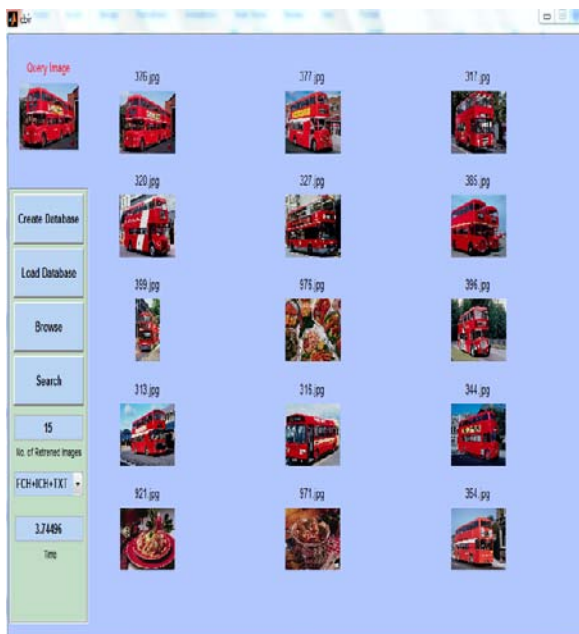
cbir

Query Image

Create Database

Load Database

Browse

Search

15

No. of Retrieved Images

FCH+ICH+TXT

3.74496

Time

376.jpg

377.jpg

317.jpg

320.jpg

327.jpg

385.jpg

399.jpg

975.jpg

396.jpg

313.jpg

316.jpg

344.jpg

921.jpg

971.jpg

354.jpg